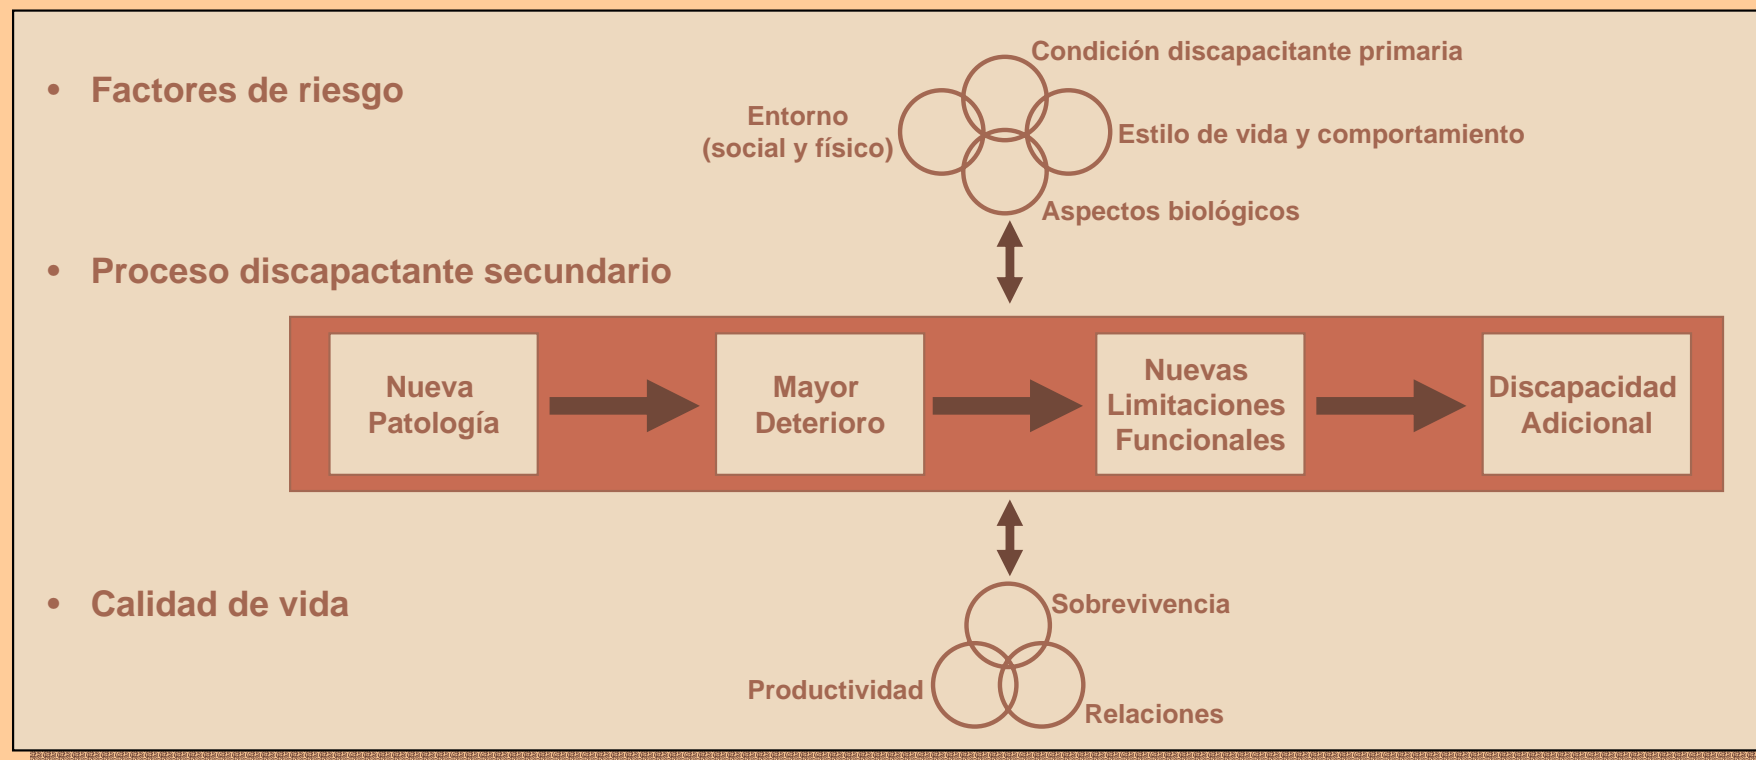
• Factores de riesgo

Condición discapacitante primaria

Entorno (social y físico)

Estilo de vida y comportamiento

Aspectos biológicos

• Proceso discapactante secundario

Nueva Patología

Mayor Deterioro

Nuevas Limitaciones Funcionales

Discapacidad Adicional

• Calidad de vida

Sobrevivencia

Productividad

Relaciones